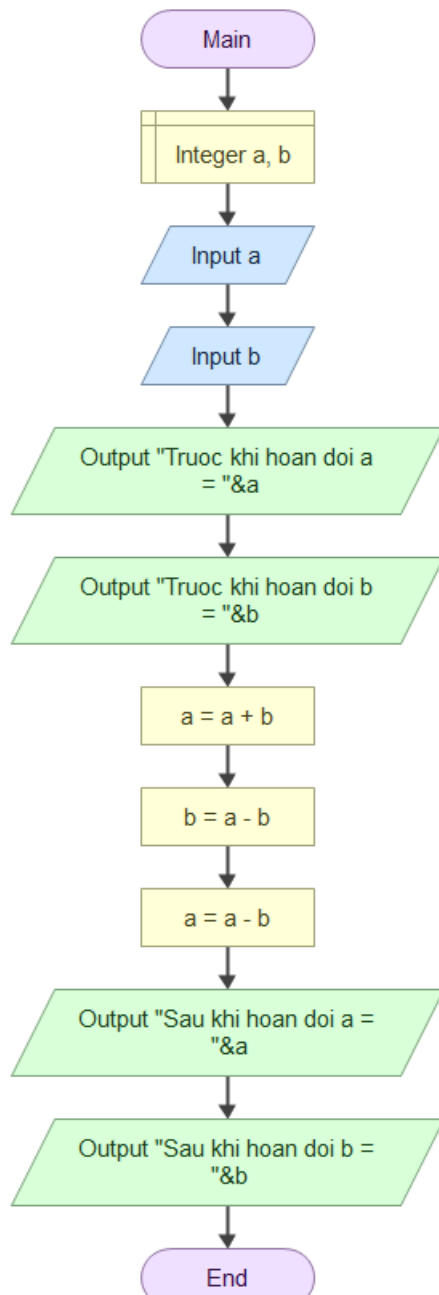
Main

Integer a, b

Input a

Input b

Output "Truoc khi hoan doi a = "&a

Output "Truoc khi hoan doi b = "&b

a = a + b

b = a - b

a = a - b

Output "Sau khi hoan doi a = "&a

Output "Sau khi hoan doi b = "&b

End